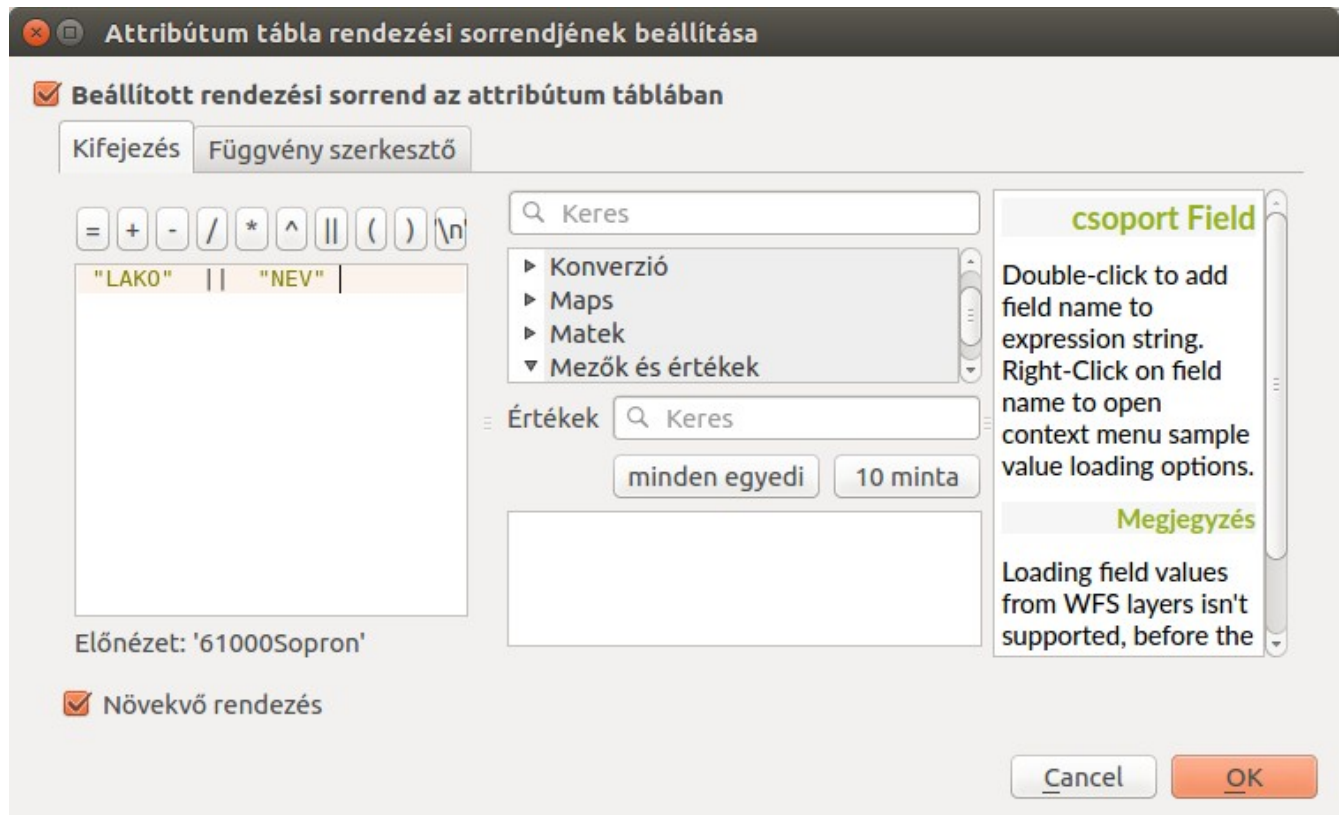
Attribútum tábla rendezési sorrendjének beállítása

Beállított rendezési sorrend az attribútum táblában

Kifejezés | Függvény szerkesztő

= + - / * ^ || ( ) \n

"LAKO" || "NEV"

Keres

▸ Konverzió
▸ Maps
▸ Matek
▾ Mezők és értékek

Értékek Keres

minden egyedi | 10 minta

csoport Field

Double-click to add field name to expression string. Right-Click on field name to open context menu sample value loading options.

Megjegyzés

Loading field values from WFS layers isn't supported, before the

Előnézet: '61000Sopron'

Növekvő rendezés

Cancel | OK